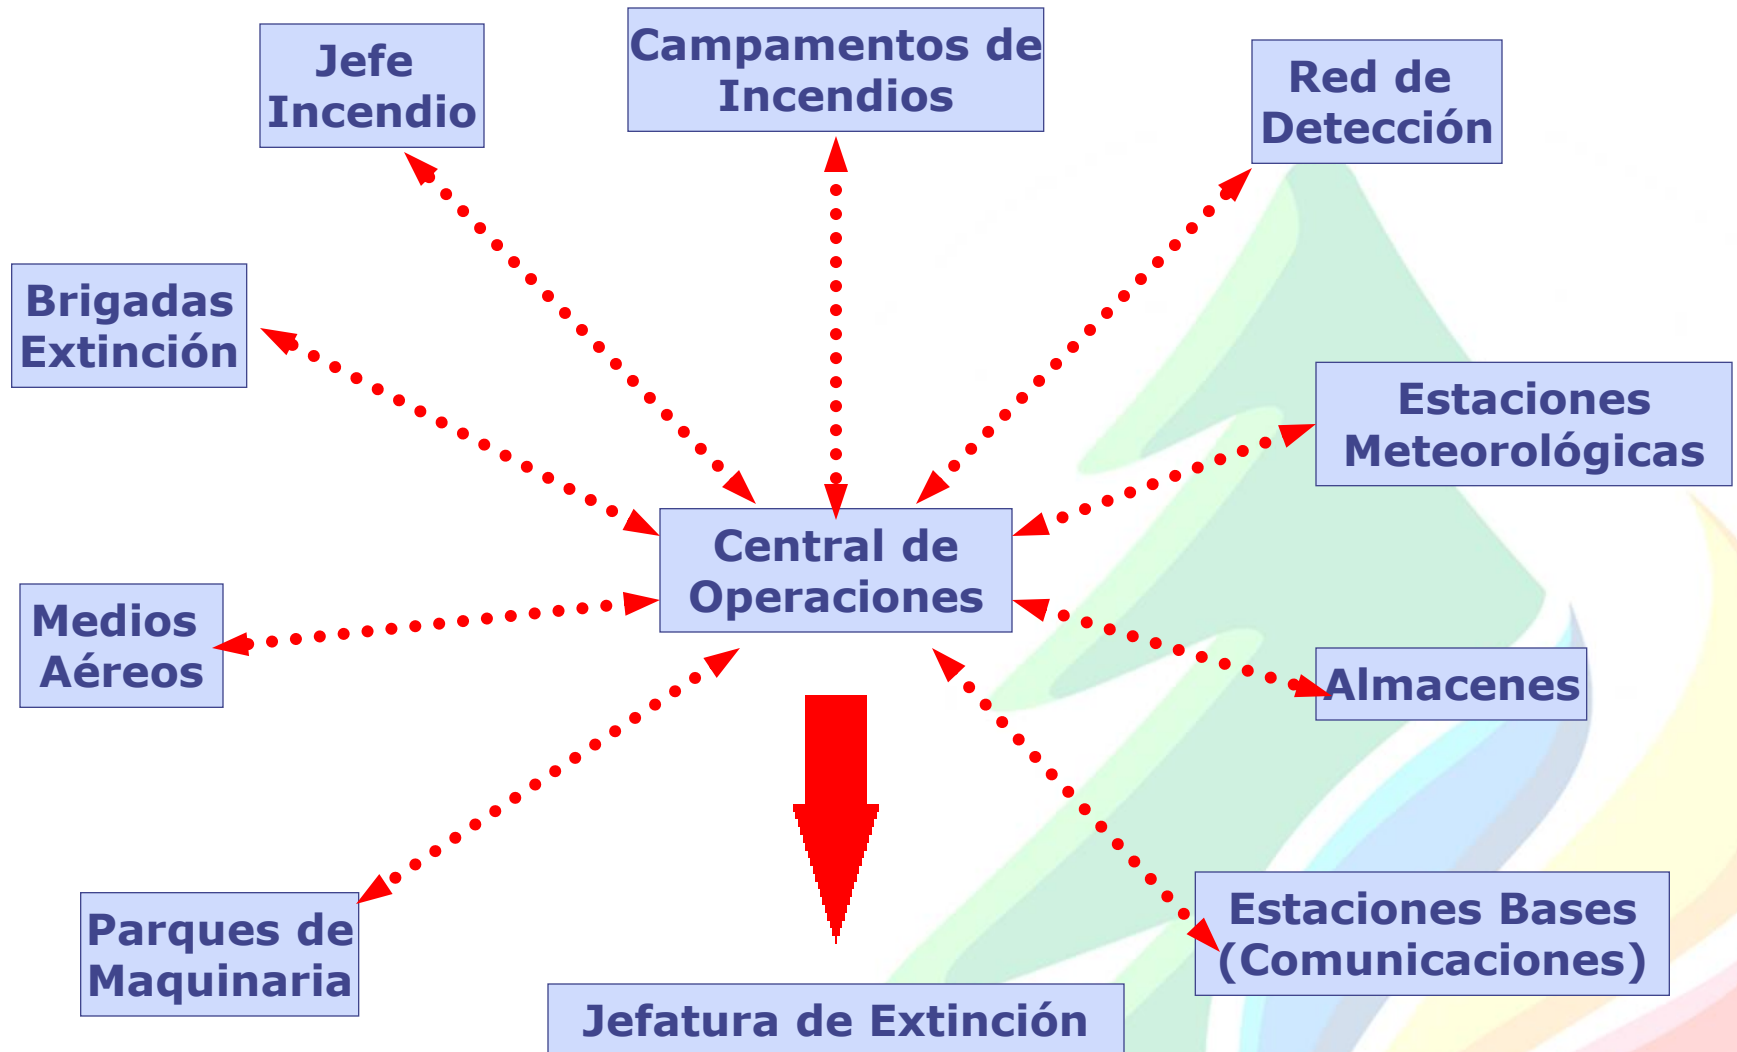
Jefe Incendio

Campamentos de Incendios

Red de Detección

Brigadas Extinción

Estaciones Meteorológicas

Central de Operaciones

Medios Aéreos

Almacenes

Parques de Maquinaria

Estaciones Bases (Comunicaciones)

Jefatura de Extinción